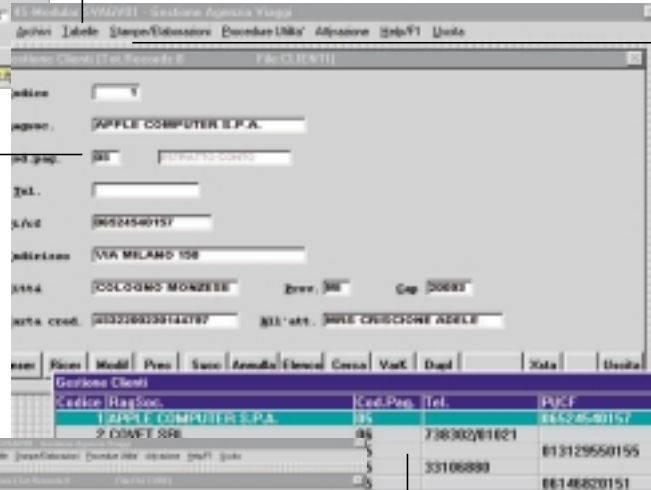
4S Modulo SVAGVBI - Gestione Agenzia Viaggi

Archivi Tabelle Stampe/Elaborazioni Procedure Utilita' Attivazione Help/F1 Uscita

Gestione Clienti [Tot. Records 8] File CLIENTI

Codice 1

Ragsoc. APPLE COMPUTER S.P.A.

Cod.pag. 05 ESTRATTO CONTO

Tel.

P.i/cf 06524540157

Indirizzo VIA MILANO 150

Citta COLOGNO MONZESE Prov. MI Cap 20093

Carta cred. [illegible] All'att. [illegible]

Inser Ricer Modif Prec Succ Annulla Elenco Cerca VarK Dupl Xxta Uscita

Gestione Clienti

| Codice | RagSoc. | Cod.Pag. | Tel. | PI/CF |
|---|---|---|---|---|
| 1 | APPLE COMPUTER S.P.A. | 05 | | 06524540157 |
| 2 | COMET SRL | 06 | 738302/81021 | |
| | | 5 | | 013129550155 |
| | | 5 | 33106880 | |
| | | 5 | | 06146820151 |

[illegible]